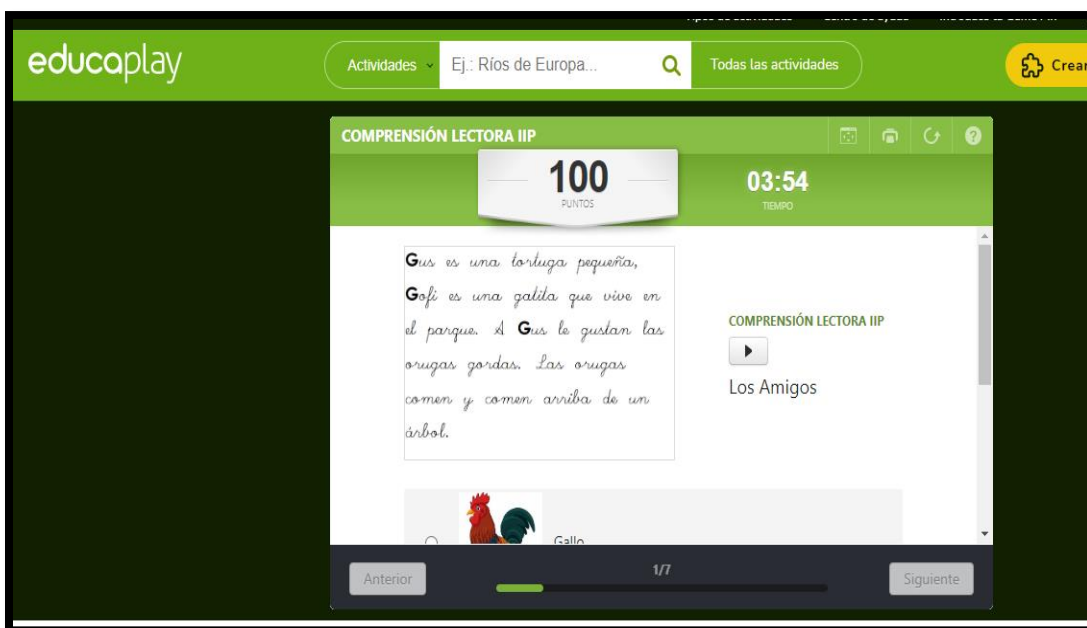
educaplay

Actividades

Ej.: Ríos de Europa...

Todas las actividades

Crear

COMPRENSIÓN LECTORA IIP

100
PUNTOS

03:54
TIEMPO

Gus es una tortuga pequeña, Gofi es una galita que vive en el parque. A Gus le gustan las orugas gordas. Las orugas comen y comen arriba de un árbol.

COMPRENSIÓN LECTORA IIP

Los Amigos

Gallo

Anterior

1/7

Siguiente